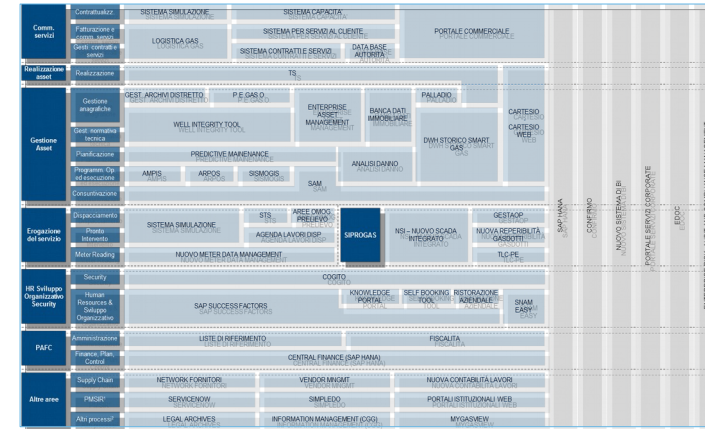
Comm. servizi

Contrattualizz.

SISTEMA SIMULAZIONE

SISTEMA CAPACITA'

Fatturazione e comm. servizi

SISTEMA PER SERVIZI AL CLIENTE

Gesti. contratti e servizi

LOGISTICA GAS

SISTEMA CONTRATTI E SERVIZI

DATA BASE AUTORITA'

PORTALE COMMERCIALE

Realizzazione asset

Realizzazione

TS

Gestione Asset

Gestione anagrafiche

GEST. ARCHIVI DISTRETTO

P.E.GAS O

ENTERPRISE ASSET MANAGEMENT

BANCA DATI IMMOBILIARE

PALLADIO

CARTESIO

WELL INTEGRITY TOOL

Gest. normativa tecnica

DWH STORICO SMART GAS

CARTESIO WEB

Pianificazione

PREDICTIVE MAINENANCE

Program. Op. ed esecuzione

AMPIS

ARPOS

SISMOGIS

ANALISI DANNO

SAM

Consuntivazione

Erogazione del servizio

Dispacciamento

SISTEMA SIMULAZIONE

STS

AREE OMOG PRELIEVO

SIPROGAS

NSI – NUOVO SCADA INTEGRATO

GESTAOP

Pronto Intervento

AGENDA LAVORI DISP

NUOVA REPERIBILITÀ GASDOTTI

Meter Reading

NUOVO METER DATA MANAGEMENT

TLC PE

HR Sviluppo Organizzativo Security

Security

COGITO

Human Resources & Sviluppo Organizzativo

SAP SUCCESS FACTORS

KNOWLEDGE PORTAL

SELF BOOKING TOOL

RISTORAZIONE AZIENDALE

SNAM EASY

PAFC

Amministrazione

LISTE DI RIFERIMENTO

FISCALITA

Finance, Plan. Control

CENTRAL FINANCE (SAP HANA)

Altre aree

Supply Chain

NETWORK FORNITORI

VENDOR MNGMT

NUOVA CONTABILITÀ LAVORI

PMSIR

SERVICENOW

SIMPLEDO

PORTALI ISTITUZIONALI WEB

Altri processi

LEGAL ARCHIVES

INFORMATION MANAGEMENT (CGG)

MYGASVIEW

SAP HANA

CONFIRMO

NUOVO SISTEMA DI BI

PORTALE SERVIZI CORPORATE

EDOC